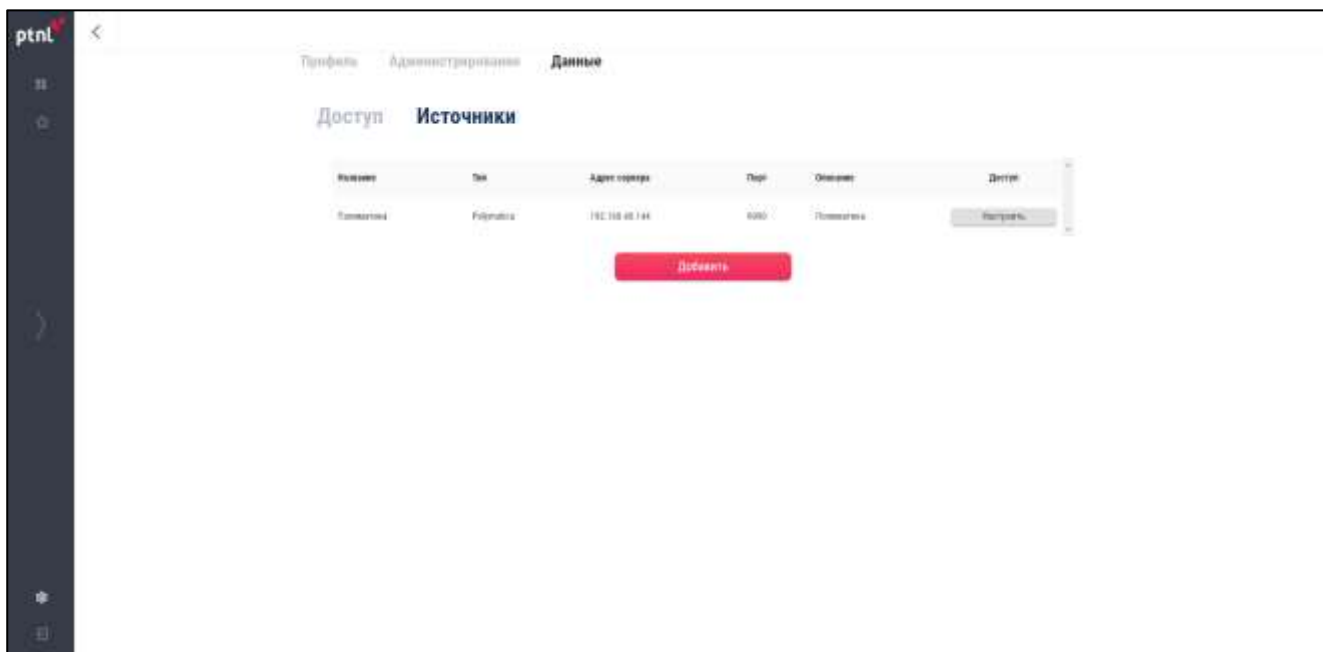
ptnl

Профиль Администрирование Данные

Доступ Источники

| Название | Тип | Адрес сервера | Порт | Описание | Доступ |
|---|---|---|---|---|---|
| Полиматика | Polymatica | 192.168.45.144 | 8080 | Полиматика | Настроить |

Добавить